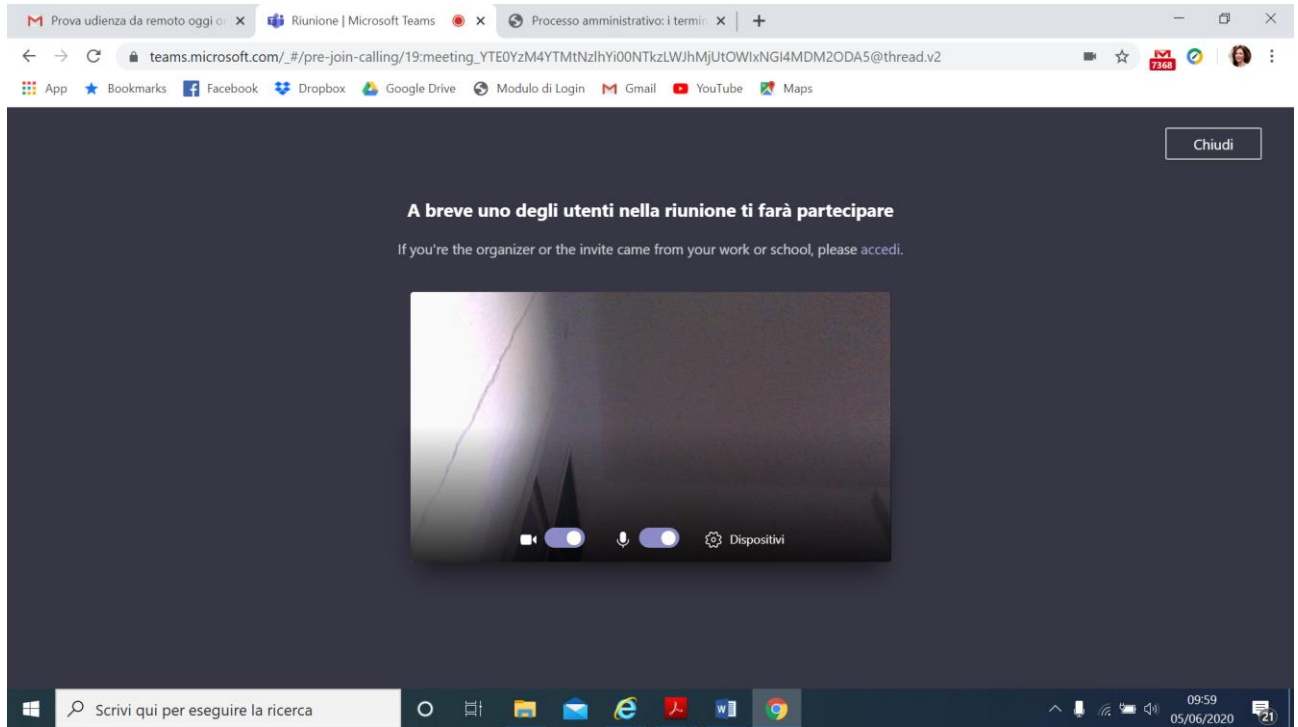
Prova udienza da remoto oggi o ×
Riunione | Microsoft Teams ×
Processo amministrativo: i termin ×
+

teams.microsoft.com/_#/pre-join-calling/19:meeting_YTE0YzM4YTMtNzlhYi00NTkzLWJhMjUtOWIxNGI4MDM2ODA5@thread.v2

7368

App Bookmarks Facebook Dropbox Google Drive Modulo di Login Gmail YouTube Maps

Chiudi

A breve uno degli utenti nella riunione ti farà partecipare

If you're the organizer or the invite came from your work or school, please accedi.

Dispositivi

Scrivi qui per eseguire la ricerca

09:59
05/06/2020

21